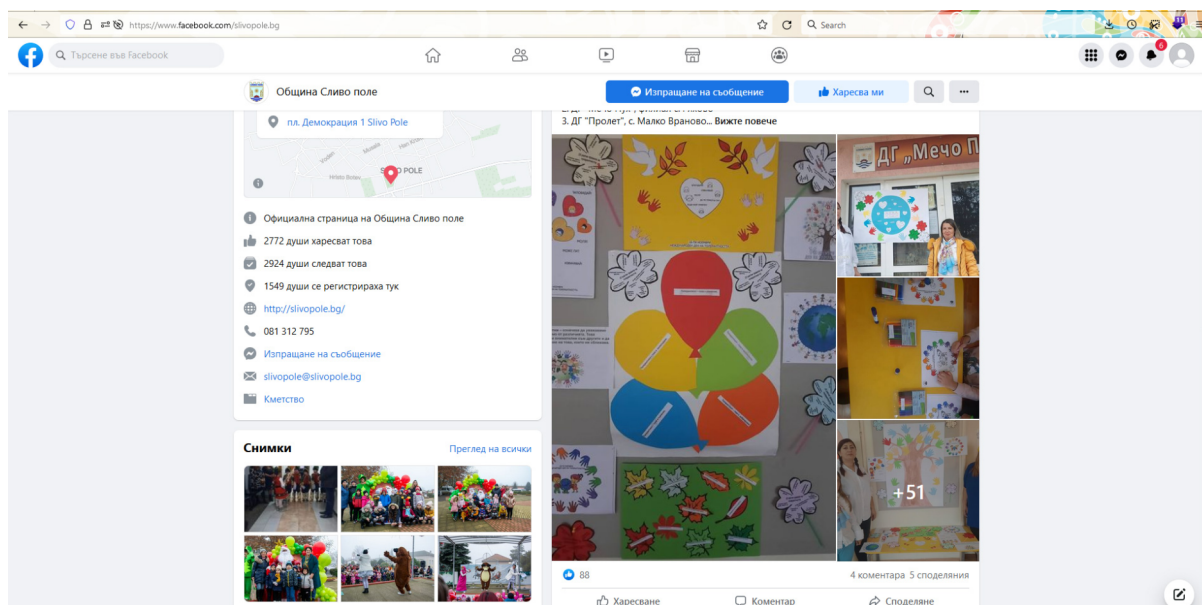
https://www.facebook.com/slivopole.bg

Search

Търсене във Facebook

6

Община Сливо поле

Изпращане на съобщение

Харесва ми

...

пл. Демокрация 1 Slivo Pole

SLIVO POLE

Официална страница на Община Сливо поле

2772 души харесват това

2924 души следват това

1549 души се регистрираха тук

http://slivopole.bg/

081 312 795

Изпращане на съобщение

slivopole@slivopole.bg

Кметство

Снимки

Преглед на всички

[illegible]

3. ДГ "Пролет", с. Малко Враново... Вижте повече

ДГ „Мечо П

+51

88

4 коментара 5 споделяния

Харесване

Коментар

Споделяне